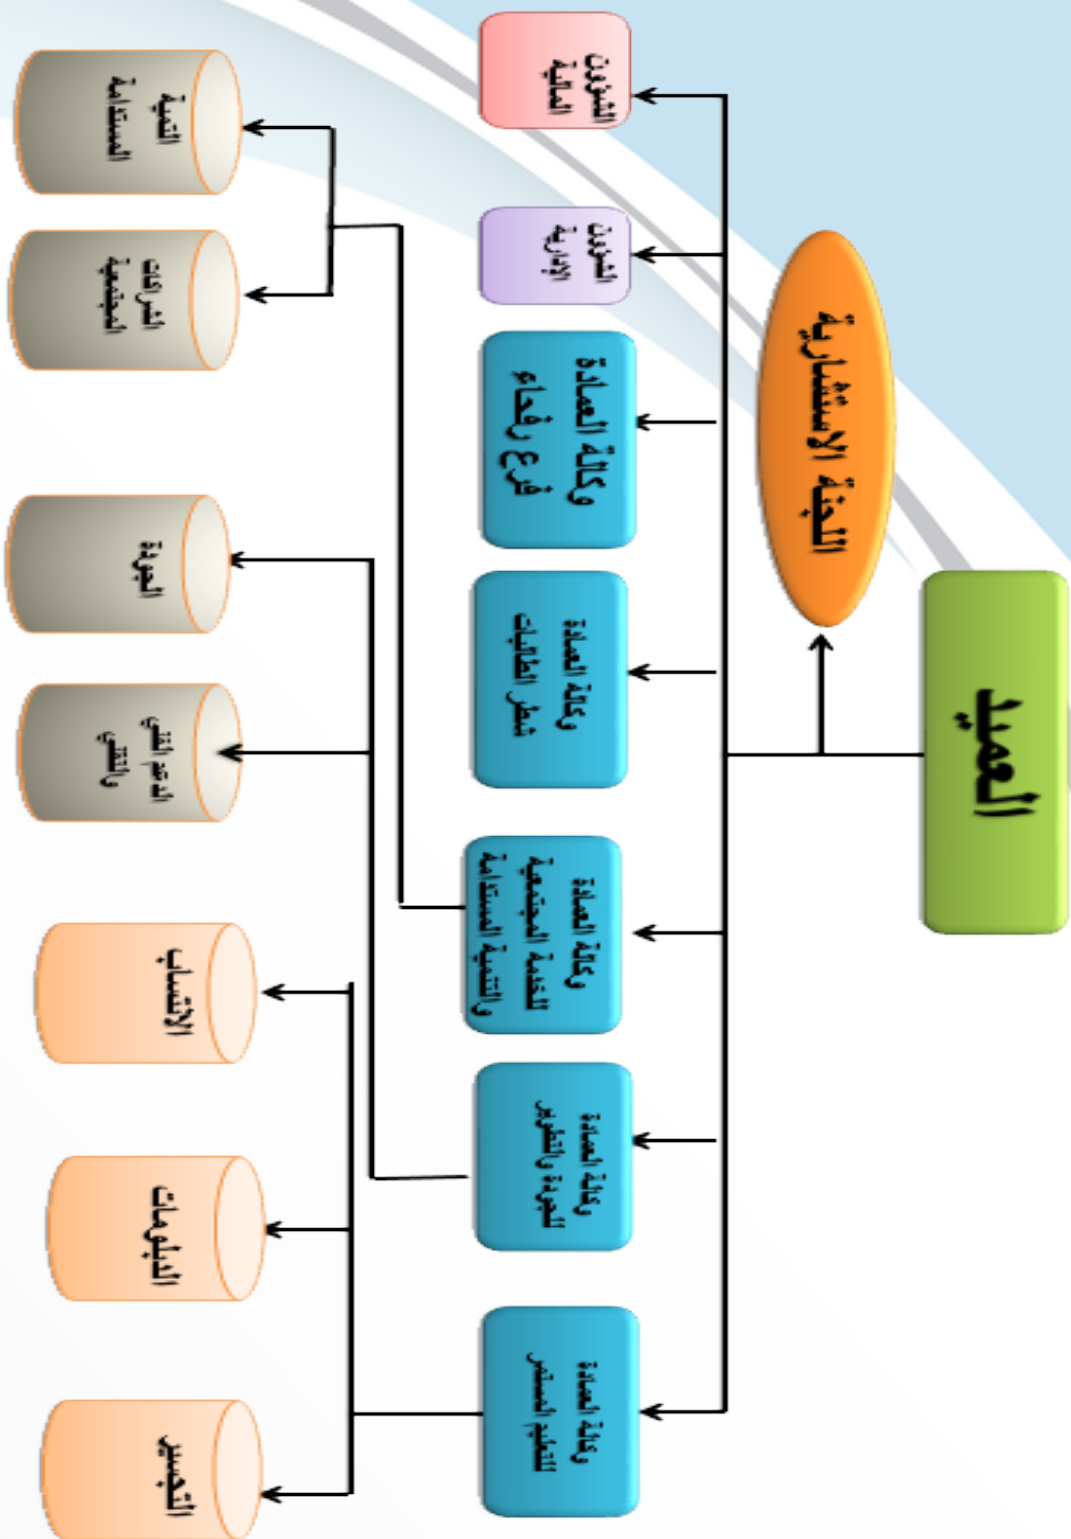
العميد

اللجنة الاستشارية

الشؤون المالية

الشؤون الإدارية

وكالة العمادة فرع رفحاء

وكالة العمادة شطر الطالبات

وكالة العمادة للخدمة المجتمعية والتنمية المستدامة

وكالة العمادة للجودة والتطوير

وكالة العمادة للتعليم المستمر

التنمية المستدامة

الشراكات المجتمعية

الجودة

الدعم الفني والتقني

الانتساب

الدبلومات

التجسير